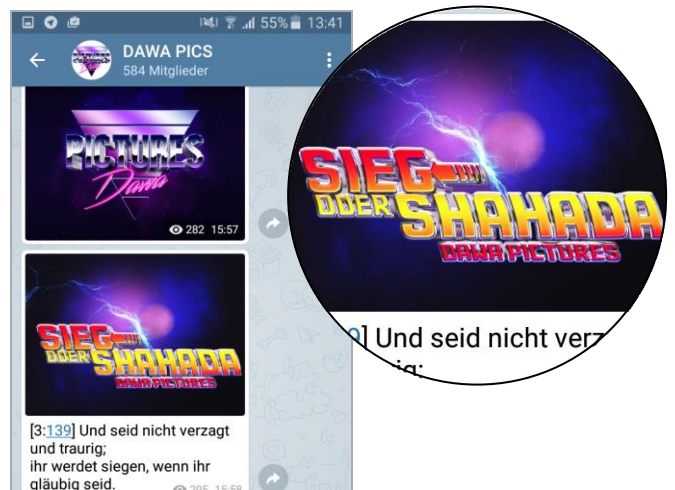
55% 13:41

DAWA PICS
584 Mitglieder

PICTURES
Dawa

282 15:57

SIEG
ODER
SHAHADA
DAWA PICTURES

[3:139] Und seid nicht verzagt und traurig;
ihr werdet siegen, wenn ihr gläubig seid.

295 15:58

SIEG
ODER
SHAHADA
DAWA PICTURES

9] Und seid nicht verz
rig;